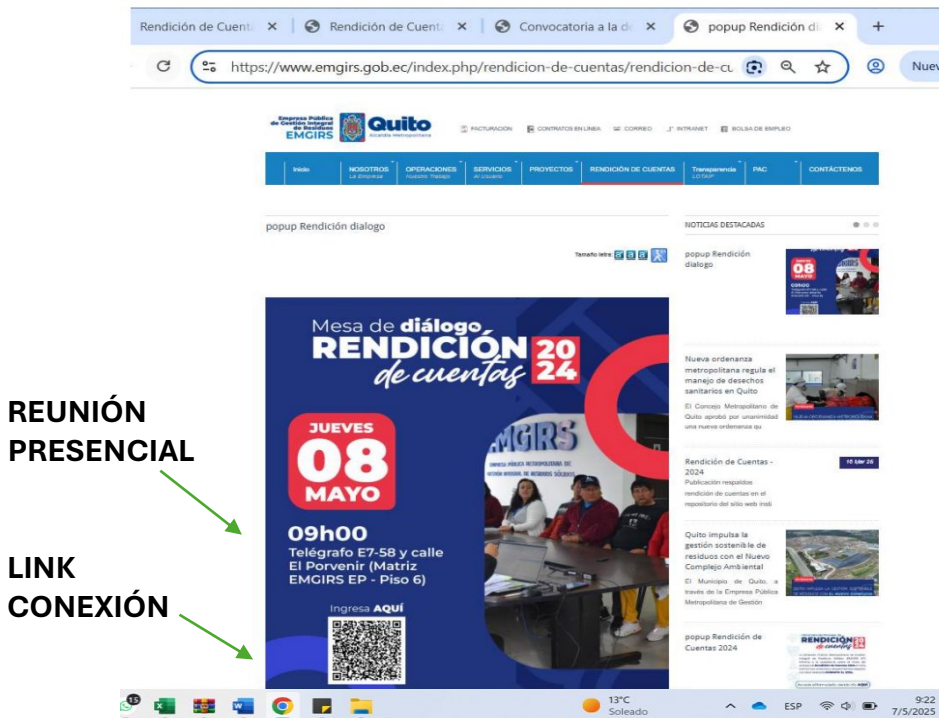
Rendición de Cuent ×
Rendición de Cuent ×
Convocatoria a la d ×
popup Rendición di ×
+

https://www.emgirs.gob.ec/index.php/rendicion-de-cuentas/rendicion-de-cu

Nuev

Empresa Pública de Gestión Integral de Residuos EMGIRS
Quito Alcaldía Metropolitana

FACTURACIÓN CONTRATOS EN LÍNEA CORREO INTRANET BOLSA DE EMPLEO

Inicio
NOSOTROS La Empresa
OPERACIONES Nuestro Trabajo
SERVICIOS Al Usuario
PROYECTOS
RENDICIÓN DE CUENTAS
Transparencia LOTAIP
PAC
CONTÁCTENOS

popup Rendición dialogo

Tamaño letra:

Mesa de diálogo
RENDICIÓN 2024
de cuentas

JUEVES
08
MAYO

09h00
Telégrafo E7-58 y calle El Porvenir (Matriz EMGIRS EP - Piso 6)

Ingresa AQUÍ

EMGIRS
EMPRESA PÚBLICA METROPOLITANA DE GESTIÓN INTEGRAL DE RESIDUOS SÓLIDOS

REUNIÓN PRESENCIAL

LINK CONEXIÓN

NOTICIAS DESTACADAS

popup Rendición dialogo

08 MAYO

Nueva ordenanza metropolitana regula el manejo de desechos sanitarios en Quito
El Concejo Metropolitano de Quito aprobó por unanimidad una nueva ordenanza qu

Rendición de Cuentas - 2024
Publicación respaldos rendición de cuentas en el repositorio del sitio web insti

Quito impulsa la gestión sostenible de residuos con el Nuevo Complejo Ambiental
El Municipio de Quito, a través de la Empresa Pública Metropolitana de Gestión

popup Rendición de Cuentas 2024

RENDICIÓN 2024 de cuentas

15
13°C Soleado
ESP
9:22
7/5/2025